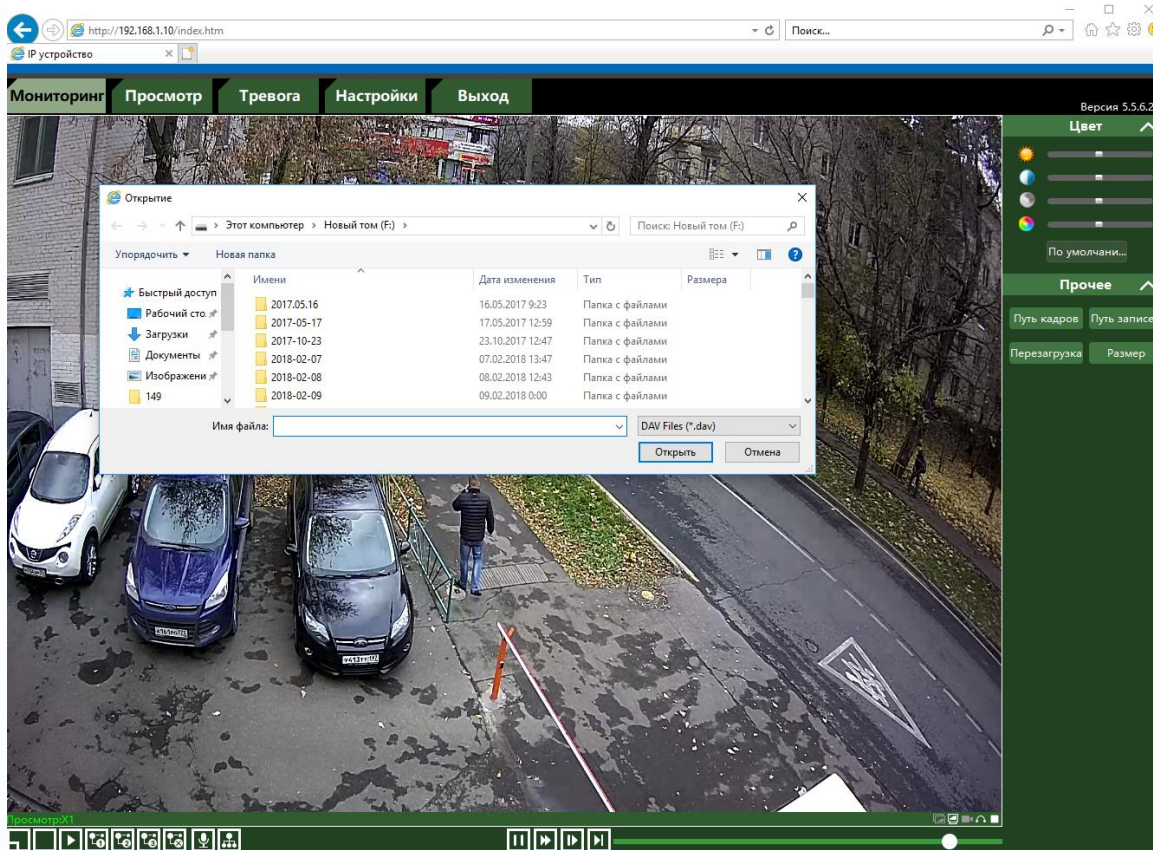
http://192.168.1.10/index.htm
Поиск...
IP устройство

Мониторинг Просмотр Тревога Настройки Выход

Версия 5.5.6.2

Цвет

По умолчани...

Прочее

Путь кадров Путь записе

Перезагрузка Размер

Открытие

Этот компьютер › Новый том (F:) ›

Поиск: Новый том (F:)

Упорядочить ▾ Новая папка

Быстрый доступ
Рабочий сто.
Загрузки
Документы
Изображени
149

| Имени | Дата изменения | Тип | Размера |
|---|---|---|---|
| 2017.05.16 | 16.05.2017 9:23 | Папка с файлами | |
| 2017-05-17 | 17.05.2017 12:59 | Папка с файлами | |
| 2017-10-23 | 23.10.2017 12:47 | Папка с файлами | |
| 2018-02-07 | 07.02.2018 13:47 | Папка с файлами | |
| 2018-02-08 | 08.02.2018 12:43 | Папка с файлами | |
| 2018-02-09 | 09.02.2018 0:00 | Папка с файлами | |

Имя файла:

DAV Files (*.dav)

Открыть Отмена

Просмотр:X1